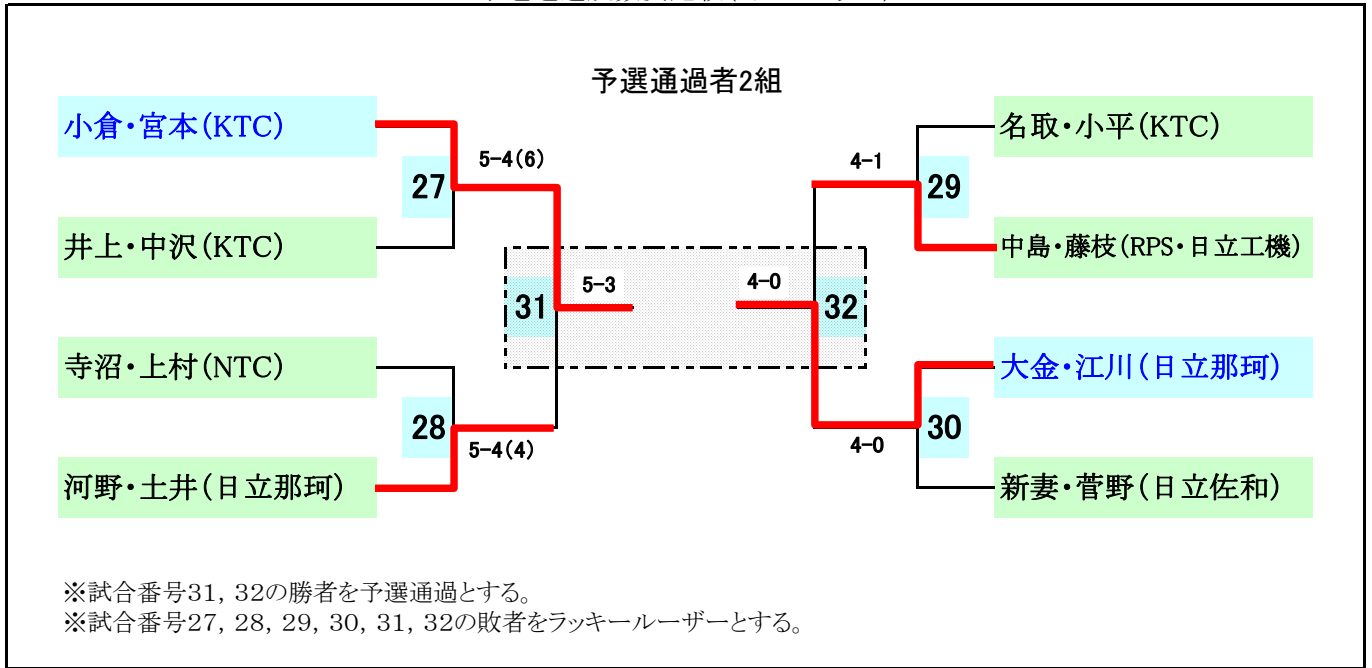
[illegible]

予選通過者2組

小倉・宮本(KTC)

27

5-4(6)

井上・中沢(KTC)

31

5-3

寺沼・上村(NTC)

28

5-4(4)

河野・土井(日立那珂)

名取・小平(KTC)

4-1

29

中島・藤枝(RPS・日立工機)

4-0

32

大金・江川(日立那珂)

30

4-0

新妻・菅野(日立佐和)

※試合番号31，32の勝者を予選通過とする。
※試合番号27，28，29，30，31，32の敗者をラッキールーザーとする。